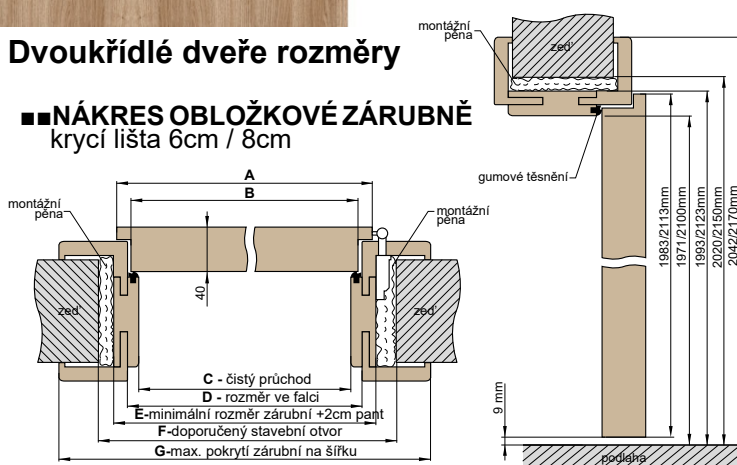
Dvoukřídlé dveře rozměry

■■NÁKRES OBLOŽKOVÉ ZÁRUBNĚ
krycí lišta 6cm / 8cm

montážní pěna

A

B

montážní pěna

40

zeď

zeď

C - čistý průchod

D - rozměr ve falci

E-minimální rozměr zárubní +2cm pant

F-doporučený stavební otvor

G-max. pokrytí zárubní na šířku

montážní pěna

zeď

gumové těsnění

1983/2113mm

1971/2100mm

1993/2123mm

2020/2150mm

2042/2170mm

9 mm

podlaha